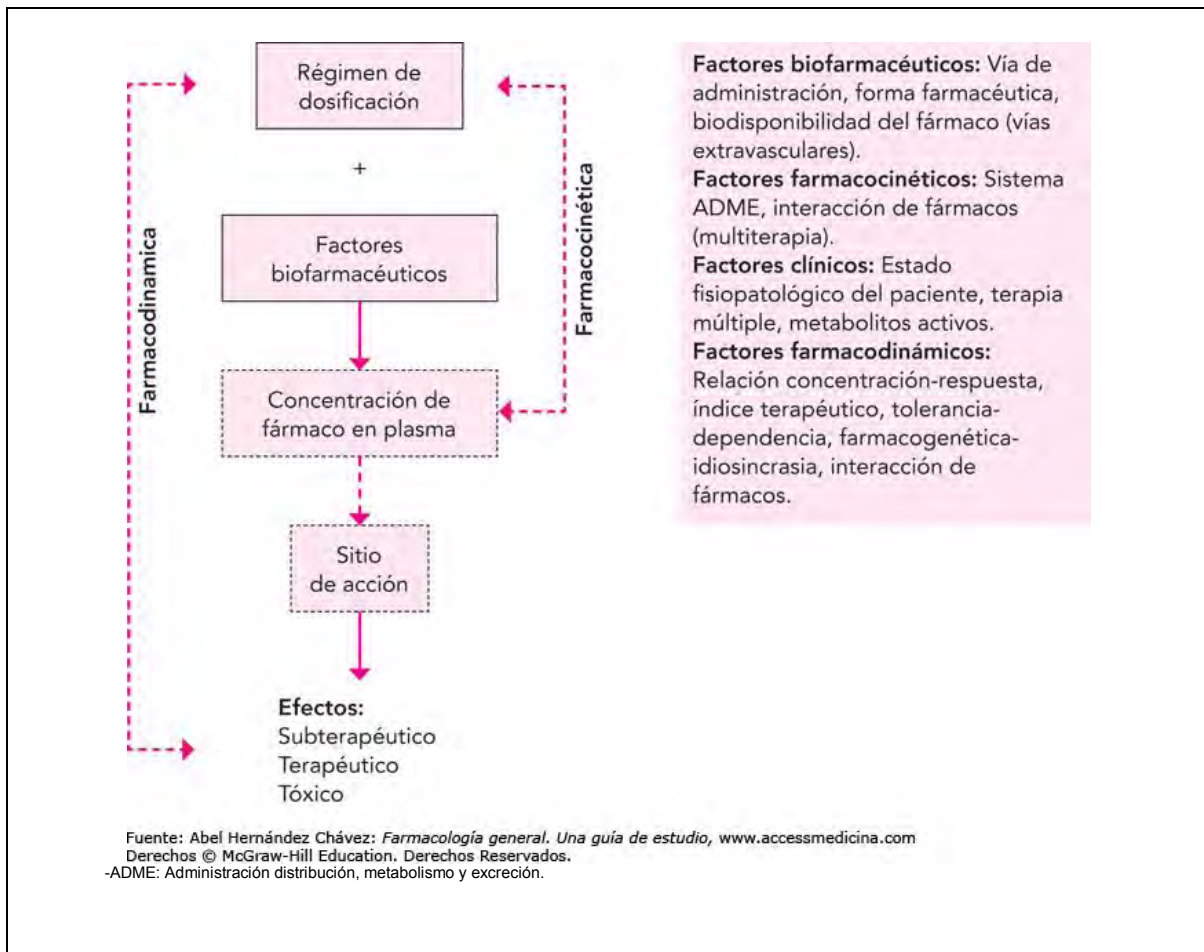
Régimen de dosificación

+

Factores biofarmacéuticos

Concentración de fármaco en plasma

Sitio de acción

Efectos:
Subterapéutico
Terapéutico
Tóxico

Farmacodinamica

Farmacocinética

**Factores biofarmacéuticos:** Vía de administración, forma farmacéutica, biodisponibilidad del fármaco (vías extravasculares).
**Factores farmacocinéticos:** Sistema ADME, interacción de fármacos (multiterapia).
**Factores clínicos:** Estado fisiopatológico del paciente, terapia múltiple, metabolitos activos.
**Factores farmacodinámicos:** Relación concentración-respuesta, índice terapéutico, tolerancia-dependencia, farmacogenética-idiosincrasia, interacción de fármacos.

Fuente: Abel Hernández Chávez: *Farmacología general. Una guía de estudio,* www.accessmedicina.com
Derechos © McGraw-Hill Education. Derechos Reservados.
-ADME: Administración distribución, metabolismo y excreción.